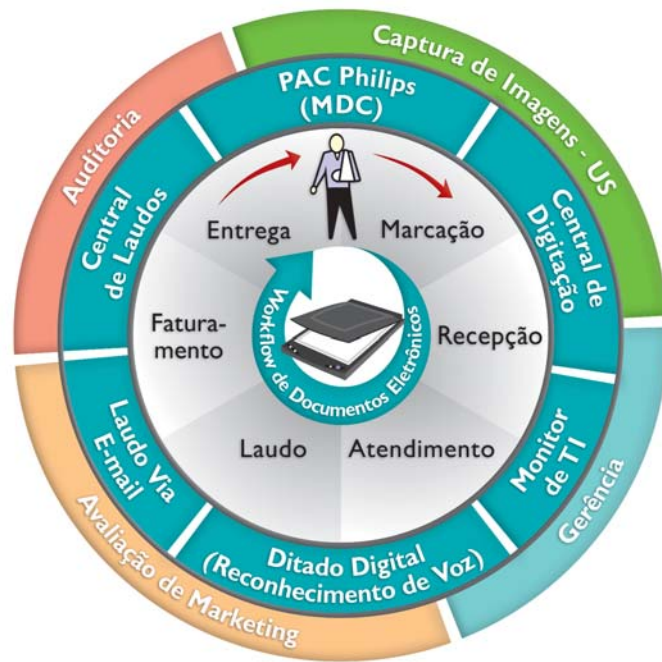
Captura de Imagens - US

Auditoria

Gerência

Avaliação de Marketing

PAC Philips (MDC)

Central de Digitação

Monitor de TI

Ditado Digital (Reconhecimento de Voz)

Laudo Via E-mail

Central de Laudos

Entrega

Marcação

Recepção

Atendimento

Laudo

Faturamento

Workflow de Documentos Eletrônicos